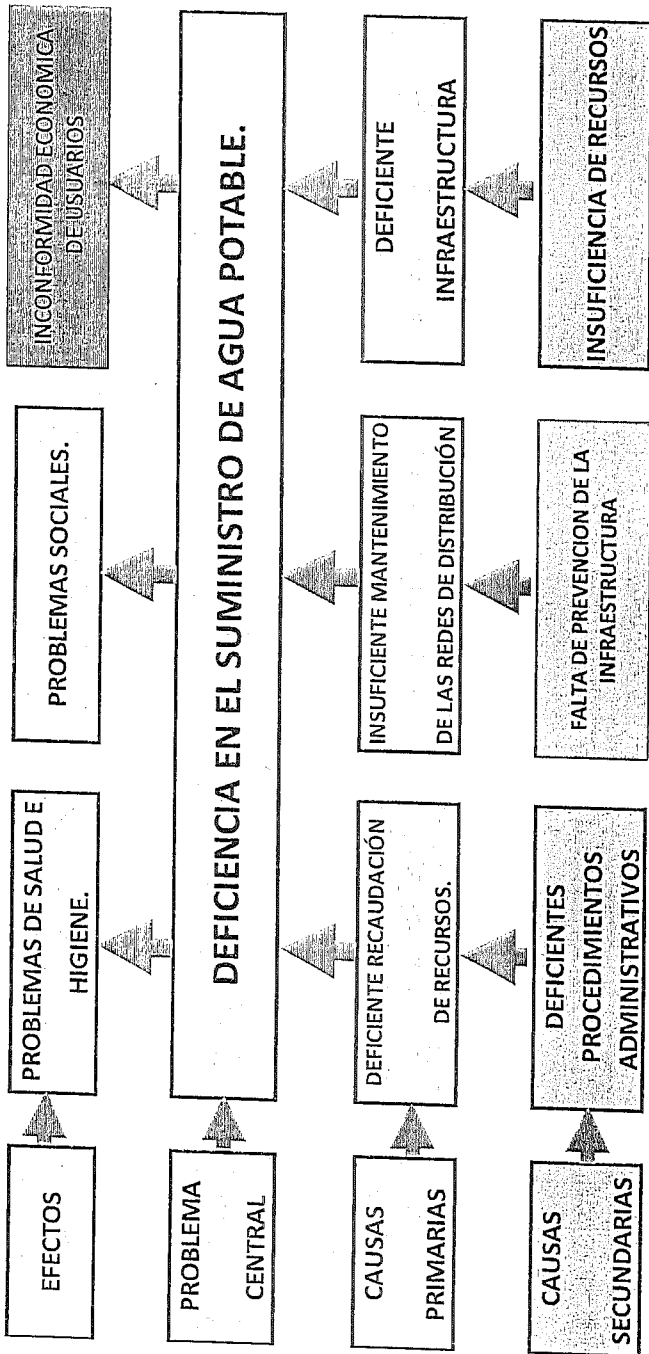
EFECTOS

PROBLEMAS DE SALUD E HIGIENE.

PROBLEMAS SOCIALES.

INCONFORMIDAD ECONOMICA DE USUARIOS

PROBLEMA CENTRAL

DEFICIENCIA EN EL SUMINISTRO DE AGUA POTABLE.

CAUSAS PRIMARIAS

DEFICIENTE RECAUDACIÓN DE RECURSOS.

INSUFICIENTE MANTENIMIENTO DE LAS REDES DE DISTRIBUCIÓN

DEFICIENTE INFRAESTRUCTURA

CAUSAS SECUNDARIAS

DEFICIENTES PROCEDIMIENTOS ADMINISTRATIVOS

FALTA DE PREVENCION DE LA INFRAESTRUCTURA

INSUFICIENCIA DE RECURSOS